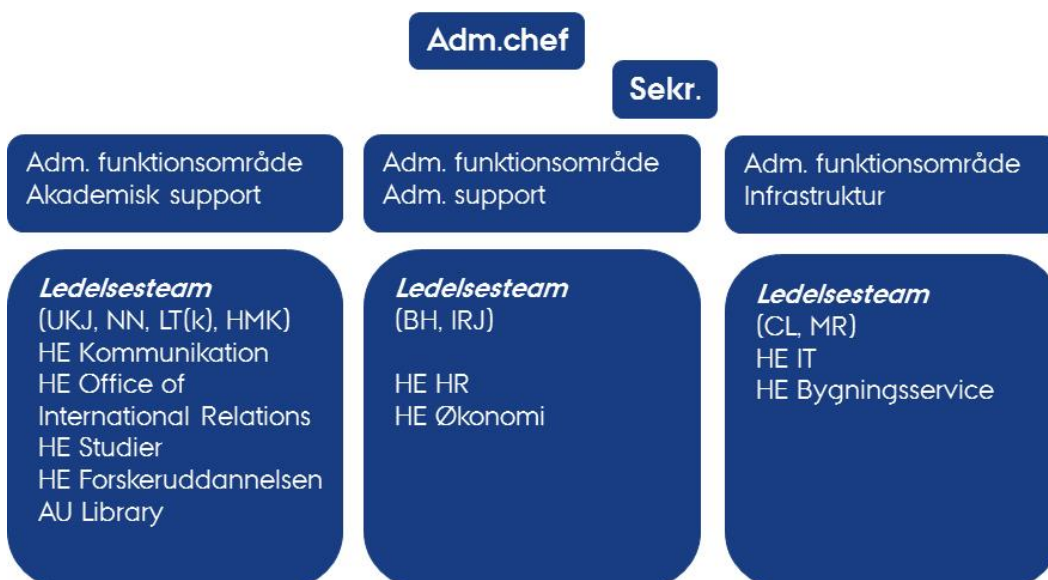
Adm.chef

Sekr.

Adm. funktionsområde
Akademisk support

Adm. funktionsområde
Adm. support

Adm. funktionsområde
Infrastruktur

*Ledelsesteam*
(UKJ, NN, LT(k), HMK)
HE Kommunikation
HE Office of International Relations
HE Studier
HE Forskeruddannelsen
AU Library

*Ledelsesteam*
(BH, IRJ)

HE HR
HE Økonomi

*Ledelsesteam*
(CL, MR)
HE IT
HE Bygningsservice